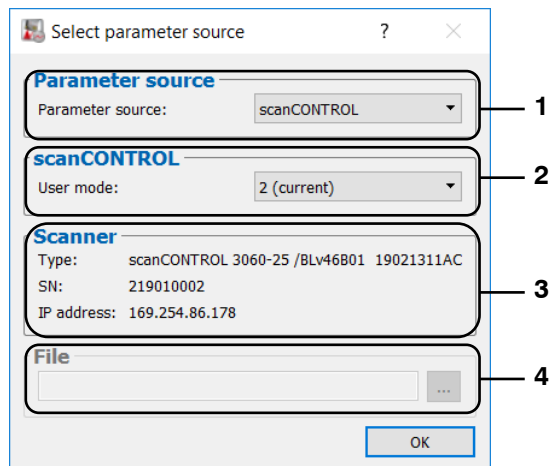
Select parameter source ? ×

Parameter source
Parameter source: scanCONTROL

scanCONTROL
User mode: 2 (current)

Scanner
Type: scanCONTROL 3060-25 /BLv46B01 19021311AC
SN: 219010002
IP address: 169.254.86.178

File
...

OK

1
2
3
4